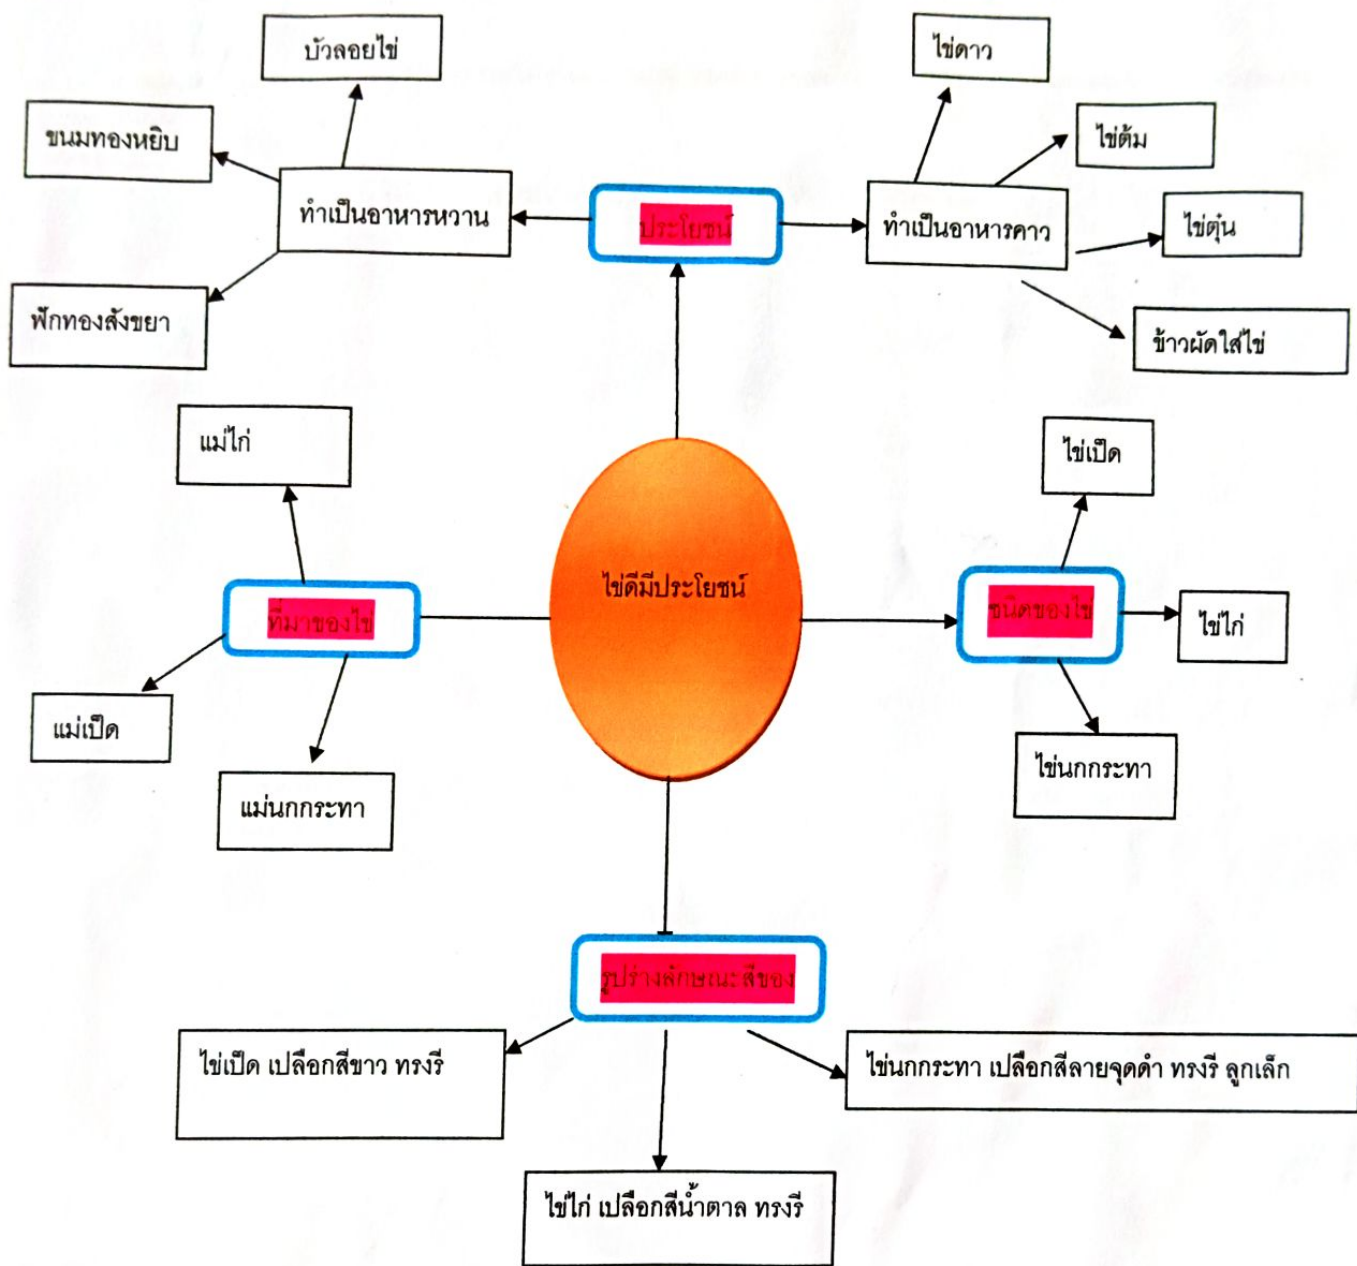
บัวลอยไข่

ขนมทองหยิบ

ทำเป็นอาหารหวาน

ฝักทองสังขยา

ประโยชน์

ไข่ดาว

ไข่ต้ม

ทำเป็นอาหารคาว

ไข่ตุ๋น

ข้าวผัดใส่ไข่

แม่ไก่

ที่มาของไข่

แม่เป็ด

แม่นกกระทา

ไข่ดีมีประโยชน์

ไข่เป็ด

ชนิดของไข่

ไข่ไก่

ไข่นกกระทา

รูปร่างลักษณะสีของ

ไข่เป็ด เปลือกสีขาว ทรงรี

ไข่นกกระทา เปลือกสีลายจุดดำ ทรงรี ลูกเล็ก

ไข่ไก่ เปลือกสีน้ำตาล ทรงรี